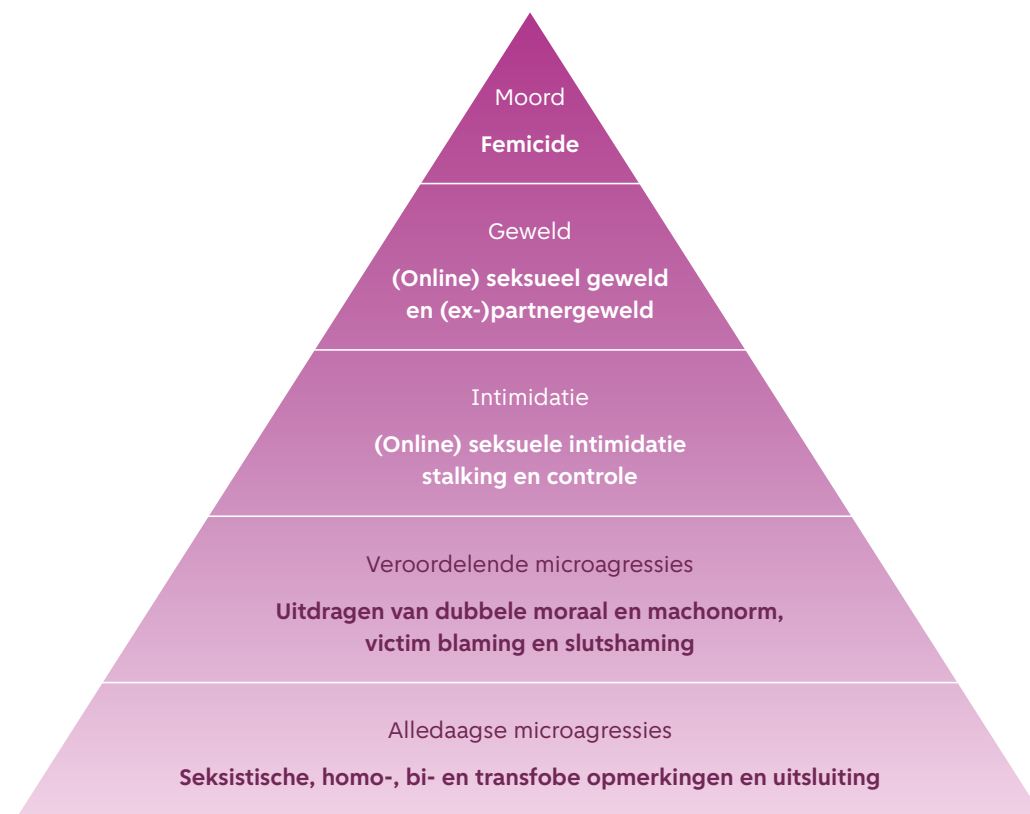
Moord

Femicide

Geweld

(Online) seksueel geweld en (ex-)partnergeweld

Intimidatie

(Online) seksuele intimidatie stalking en controle

Veroordelende microagressies

Uitdragen van dubbele moraal en machonorm, victim blaming en slutshaming

Alledaagse microagressies

Seksistische, homo-, bi- en transfobe opmerkingen en uitsluiting